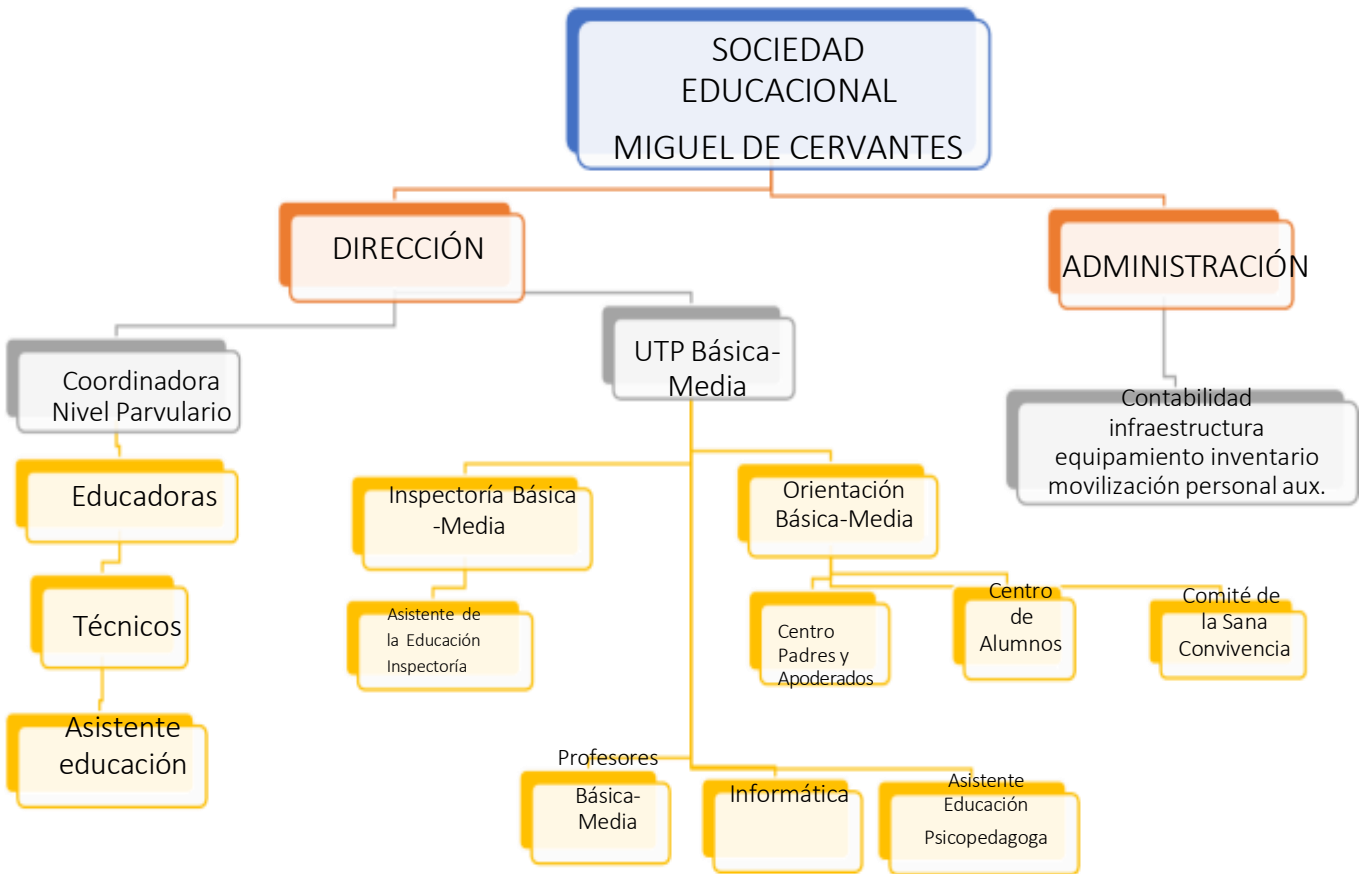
SOCIEDAD EDUCACIONAL
MIGUEL DE CERVANTES

DIRECCIÓN

ADMINISTRACIÓN

Coordinadora Nivel Parvulario

UTP Básica-Media

Contabilidad infraestructura equipamiento inventario movilización personal aux.

Educadoras

Técnicos

Asistente educación

Inspectoría Básica -Media

Asistente de la Educación Inspectoría

Orientación Básica-Media

Centro Padres y Apoderados

Centro de Alumnos

Comité de la Sana Convivencia

Profesores Básica-Media

Informática

Asistente Educación Psicopedagoga